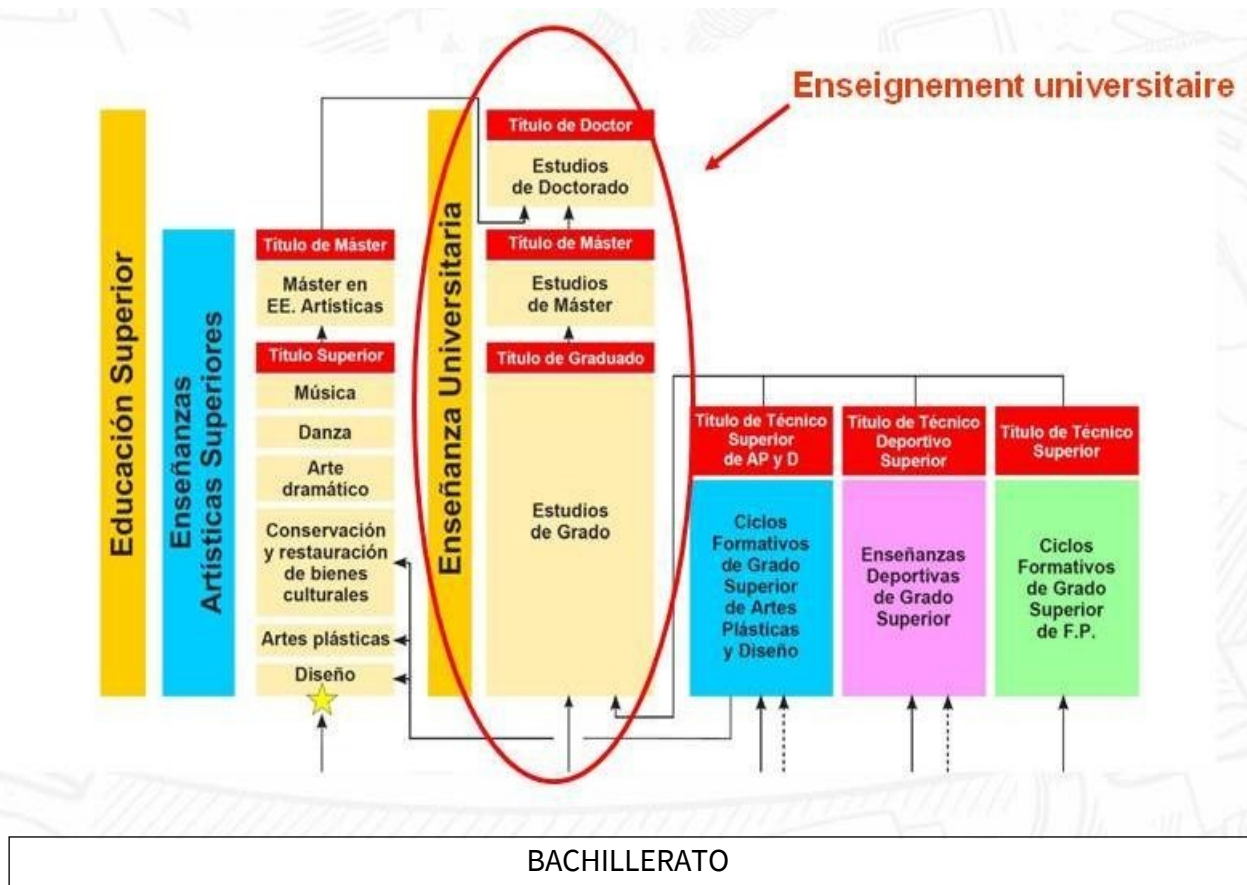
Enseignement universitaire

Educación Superior

Enseñanzas Artísticas Superiores

Título de Máster

Máster en EE. Artísticas

Título Superior

Música

Danza

Arte dramático

Conservación y restauración de bienes culturales

Artes plásticas

Diseño

Enseñanza Universitaria

Título de Doctor

Estudios de Doctorado

Título de Máster

Estudios de Máster

Título de Graduado

Estudios de Grado

Título de Técnico Superior de AP y D

Ciclos Formativos de Grado Superior de Artes Plásticas y Diseño

Título de Técnico Deportivo Superior

Enseñanzas Deportivas de Grado Superior

Título de Técnico Superior

Ciclos Formativos de Grado Superior de F.P.

BACHILLERATO